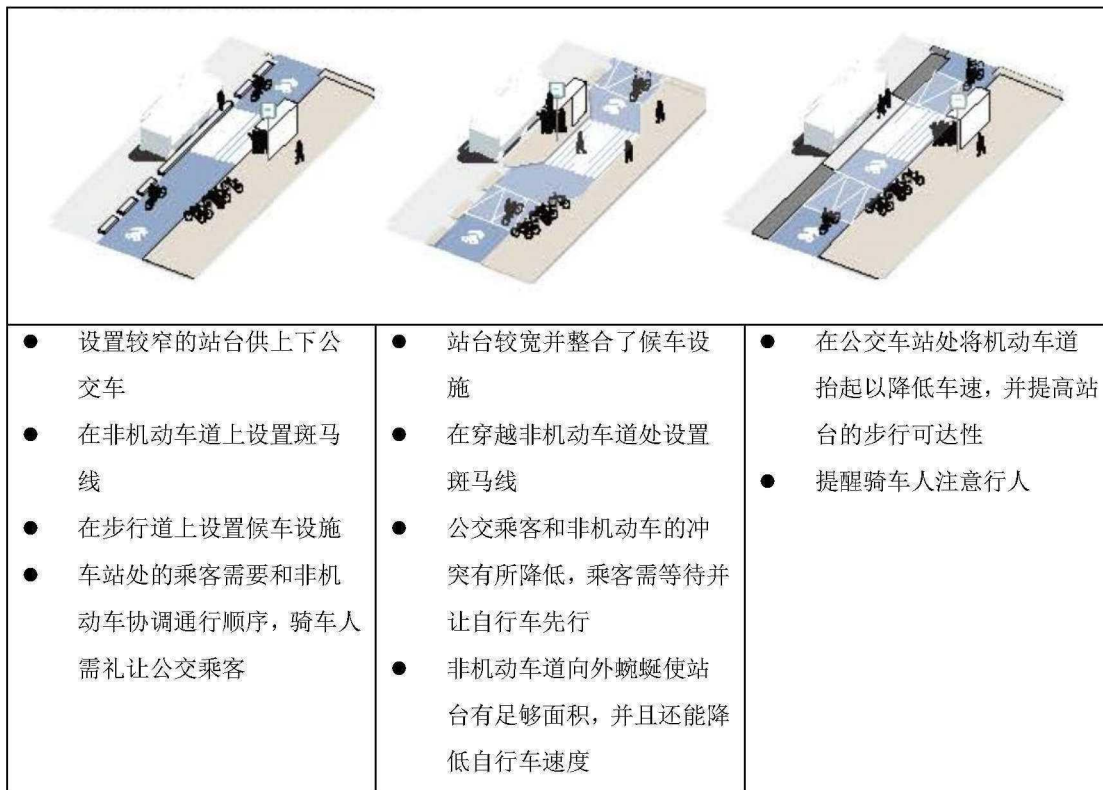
| ● 设置较窄的站台供上下公交车<br>● 在非机动车道上设置斑马线<br>● 在步行道上设置候车设施<br>● 车站处的乘客需要和非机动车协调通行顺序，骑车人需礼让公交乘客 | ● 站台较宽并整合了候车设施<br>● 在穿越非机动车道处设置斑马线<br>● 公交乘客和非机动车的冲突有所降低，乘客需等待并让自行车先行<br>● 非机动车道向外蜿蜒使站台有足够面积，并且还能降低自行车速度 | ● 在公交车站处将机动车道抬起以降低车速，并提高站台的步行可达性<br>● 提醒骑车人注意行人 |
|---|---|---|